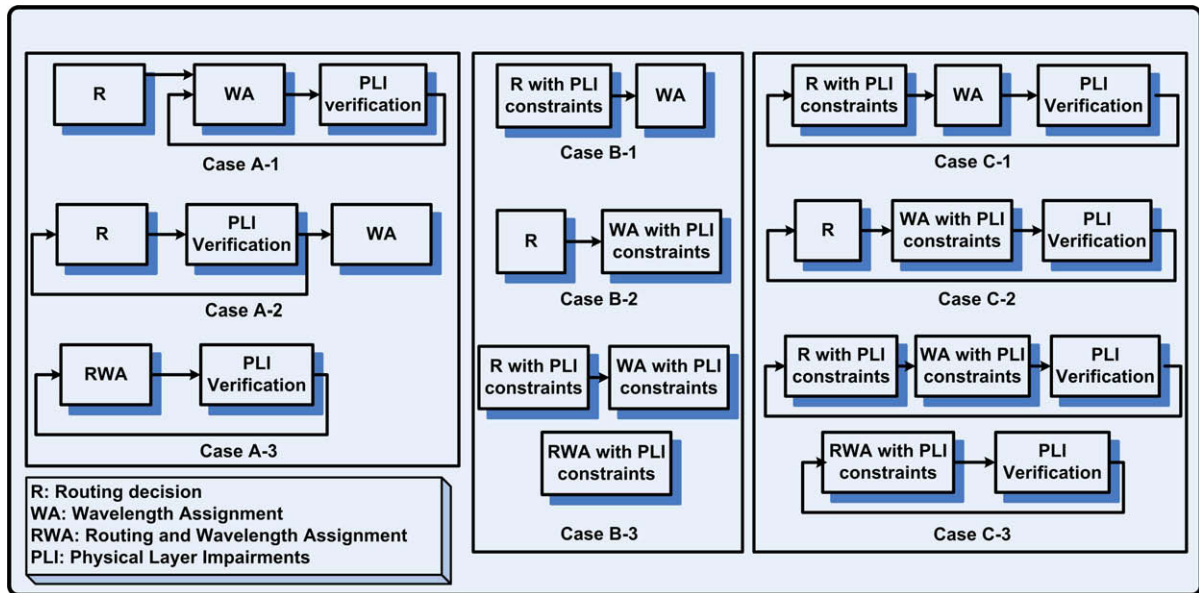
R

WA

PLI verification

Case A-1

R

PLI Verification

WA

Case A-2

RWA

PLI Verification

Case A-3

R: Routing decision
WA: Wavelength Assignment
RWA: Routing and Wavelength Assignment
PLI: Physical Layer Impairments

R with PLI constraints

WA

Case B-1

R

WA with PLI constraints

Case B-2

R with PLI constraints

WA with PLI constraints

RWA with PLI constraints

Case B-3

R with PLI constraints

WA

PLI Verification

Case C-1

R

WA with PLI constraints

PLI Verification

Case C-2

R with PLI constraints

WA with PLI constraints

PLI Verification

RWA with PLI constraints

PLI Verification

Case C-3